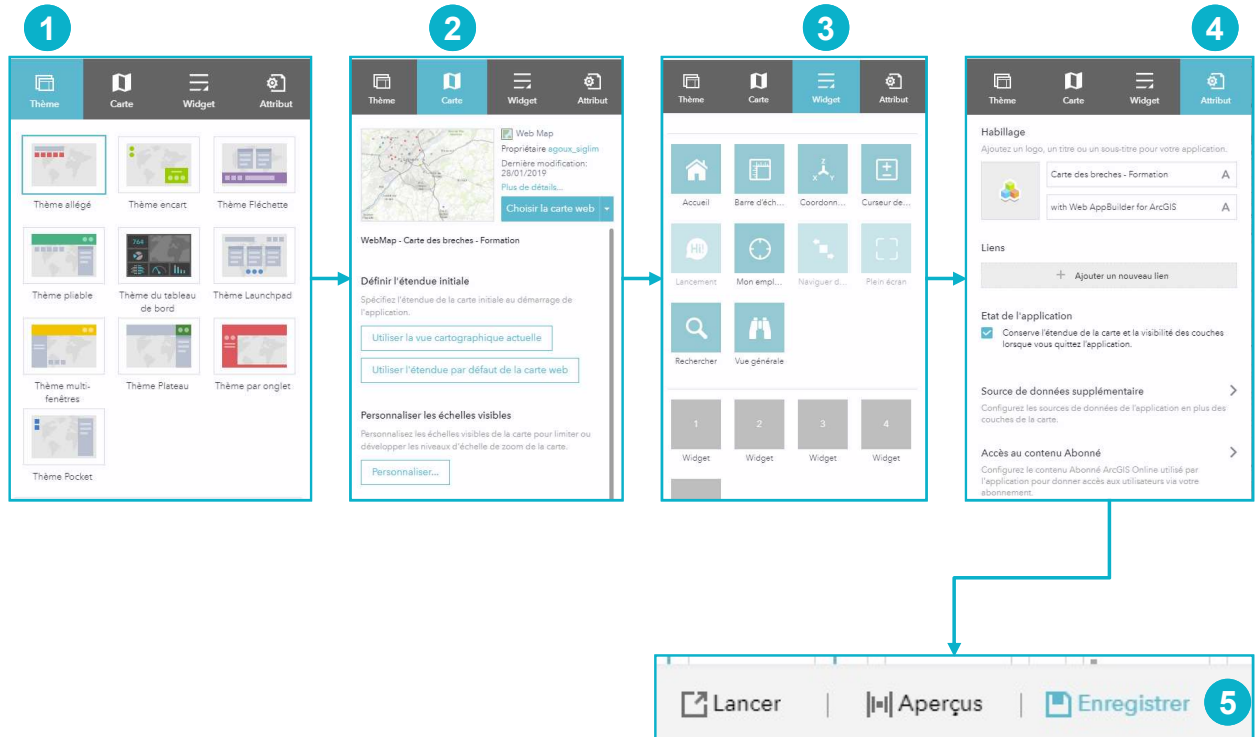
1

Thème Carte Widget Attribut

Thème allégé
Thème encart
Thème Fléchette
Thème pliable
Thème du tableau de bord
Thème Launchpad
Thème multi-fenêtres
Thème Plateau
Thème par onglet
Thème Pocket

2

Thème Carte Widget Attribut

Web Map
Propriétaire agoux_siglim
Dernière modification: 28/01/2019
Plus de détails...
Choisir la carte web

WebMap - Carte des breches - Formation

Définir l'étendue initiale
Spécifiez l'étendue de la carte initiale au démarrage de l'application.
Utiliser la vue cartographique actuelle
Utiliser l'étendue par défaut de la carte web

Personnaliser les échelles visibles
Personnalisez les échelles visibles de la carte pour limiter ou développer les niveaux d'échelle de zoom de la carte.
Personnaliser...

3

Thème Carte Widget Attribut

Accueil
Barre d'éch...
Coordonn...
Curseur de...
Lancement
Mon empl...
Naviguer d...
Plein écran
Rechercher
Vue générale
1 Widget
2 Widget
3 Widget
4 Widget

4

Thème Carte Widget Attribut

Habillage
Ajoutez un logo, un titre ou un sous-titre pour votre application.
Carte des breches - Formation
with Web AppBuilder for ArcGIS

Liens
+ Ajouter un nouveau lien

Etat de l'application
Conserve l'étendue de la carte et la visibilité des couches lorsque vous quittez l'application.

Source de données supplémentaire
Configurez les sources de données de l'application en plus des couches de la carte.

Accès au contenu Abonné
Configurez le contenu Abonné ArcGIS Online utilisé par l'application pour donner accès aux utilisateurs via votre abonnement.

Lancer | Aperçus | Enregistrer 5